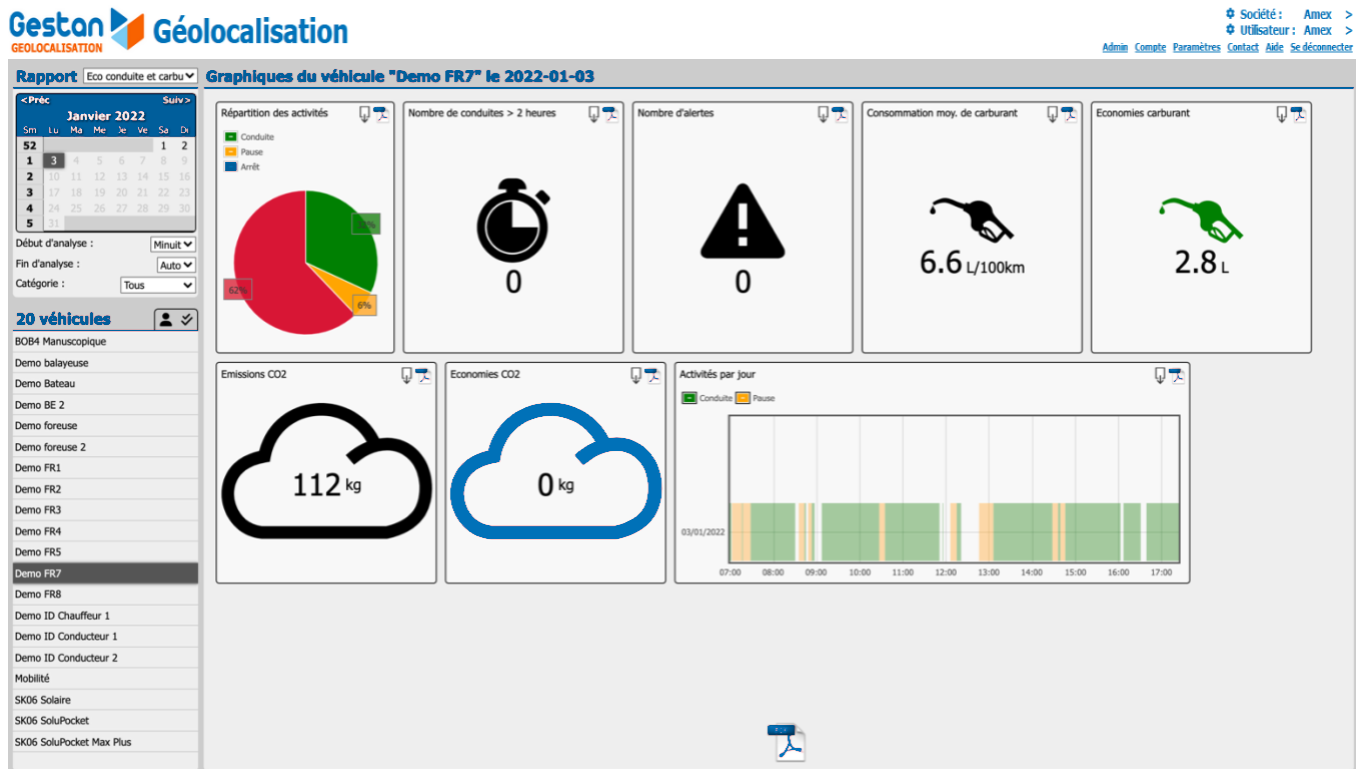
Gestan GEOLOCALISATION Géolocalisation

Société : Amex >
Utilisateur : Amex >
Admin Compte Paramètres Contact Aide Se déconnecter

Rapport Eco conduite et carbu

Graphiques du véhicule "Demo FR7" le 2022-01-03

<Préc Suiv>
Janvier 2022

| Sm | Lu | Ma | Me | Je | Ve | Sa | Di |
|---|---|---|---|---|---|---|---|
| 52 | | | | | | 1 | 2 |
| 1 | 3 | 4 | 5 | 6 | 7 | 8 | 9 |
| 2 | 10 | 11 | 12 | 13 | 14 | 15 | 16 |
| 3 | 17 | 18 | 19 | 20 | 21 | 22 | 23 |
| 4 | 24 | 25 | 26 | 27 | 28 | 29 | 30 |
| 5 | 31 | | | | | | |

Début d'analyse : Minuit
Fin d'analyse : Auto
Catégorie : Tous

20 véhicules
BOB4 Manuscopique
Demo balayeuse
Demo Bateau
Demo BE 2
Demo foreuse
Demo foreuse 2
Demo FR1
Demo FR2
Demo FR3
Demo FR4
Demo FR5
Demo FR7
Demo FR8
Demo ID Chauffeur 1
Demo ID Conducteur 1
Demo ID Conducteur 2
Mobilité
SK06 Solaire
SK06 SoluPocket
SK06 SoluPocket Max Plus

Répartition des activités
Conduite
Pause
Arrêt
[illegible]
62%
6%

Nombre de conduites > 2 heures
0

Nombre d'alertes
0

Consommation moy. de carburant
6.6 L/100km

Economies carburant
2.8 L

Emissions CO2
112 kg

Economies CO2
0 kg

Activités par jour
Conduite Pause
03/01/2022
07:00 08:00 09:00 10:00 11:00 12:00 13:00 14:00 15:00 16:00 17:00